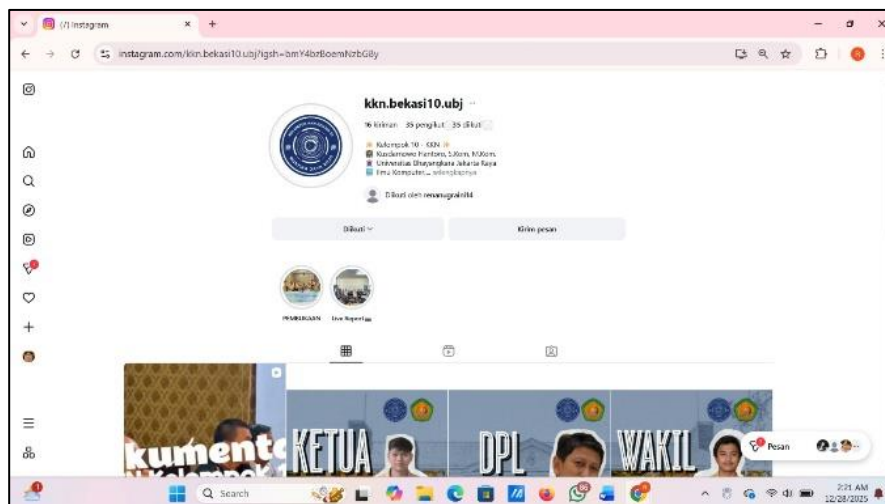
(7) Instagram

instagram.com/kkn.bekasi10.ubj?igsh=bmY4bzBoemNzbG8y

kkn.bekasi10.ubj ···

16 kiriman 35 pengikut 35 diikuti

Kelompok 10 - KKN
Kusdarnowo Hantoro, S.Kom, M.Kom.
Universitas Bhayangkara Jakarta Raya
Ilmu Komputer... selengkapnya

Diikuti oleh renanugraini14

Diikuti

Kirim pesan

PEMBEKALAN

Live Report

kumente

KETUA

DPL

WAKIL

Pesan

Search

2:21 AM
12/28/2025